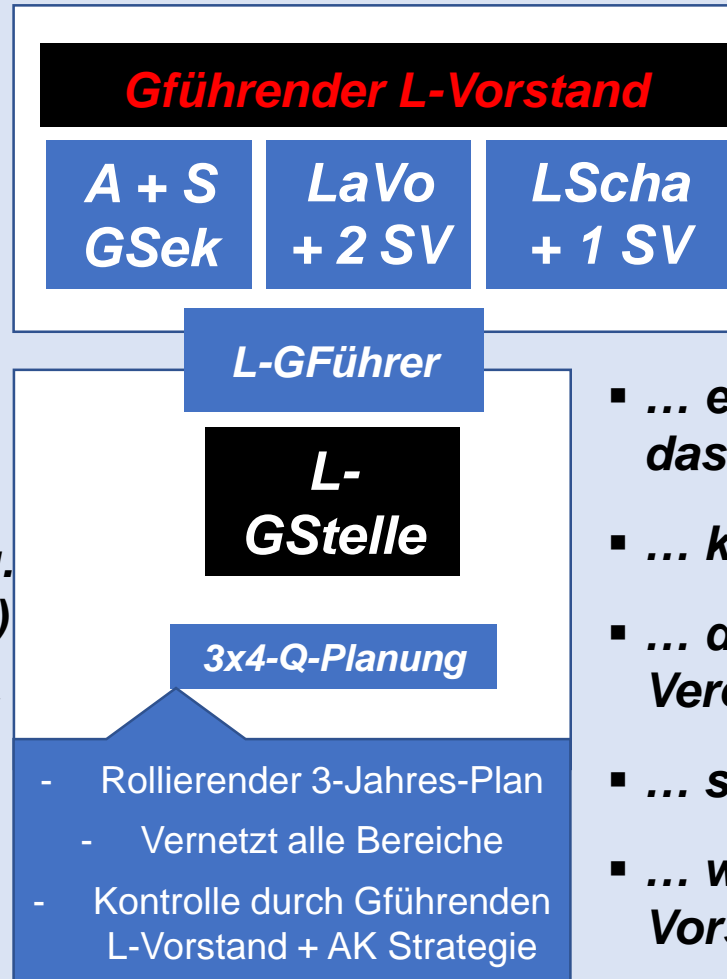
Gführender L-Vorstand

A + S GSek

LaVo + 2 SV

LScha + 1 SV

L-GFührer

L-GStelle

3x4-Q-Planung

- Rollierender 3-Jahres-Plan
- Vernetzt alle Bereiche
- Kontrolle durch Gführenden L-Vorstand + AK Strategie

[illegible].

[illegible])

▪ … e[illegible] das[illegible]

▪ … k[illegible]

▪ … d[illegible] Ver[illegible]

▪ … s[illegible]

▪ … w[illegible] Vor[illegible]